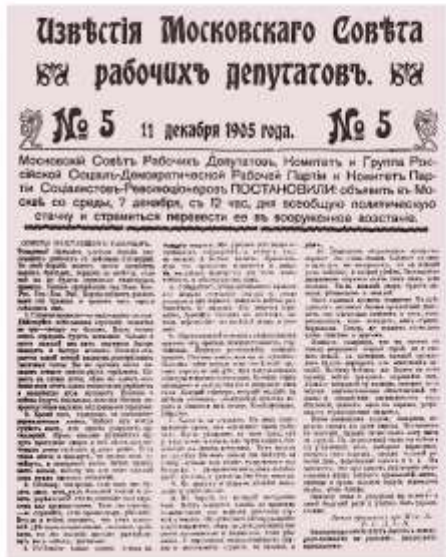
Извѣстія Московскаго Совѣта рабочихъ депутатовъ.

№ 5 11 декабря 1905 года. № 5

Московскій Совѣтъ Рабочихъ Депутатовъ, Комитетъ и Группа Россійской Соціалъ-Демократической Рабочей Партіи и Комитетъ Партіи Соціалистовъ-Революціонеровъ ПОСТАНОВИЛИ: объявить въ Москвѣ со среды, 7 декабря, съ 12 час. дня всеобщую политическую стачку и стремиться перевести ее въ вооруженное возстаніе.

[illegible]